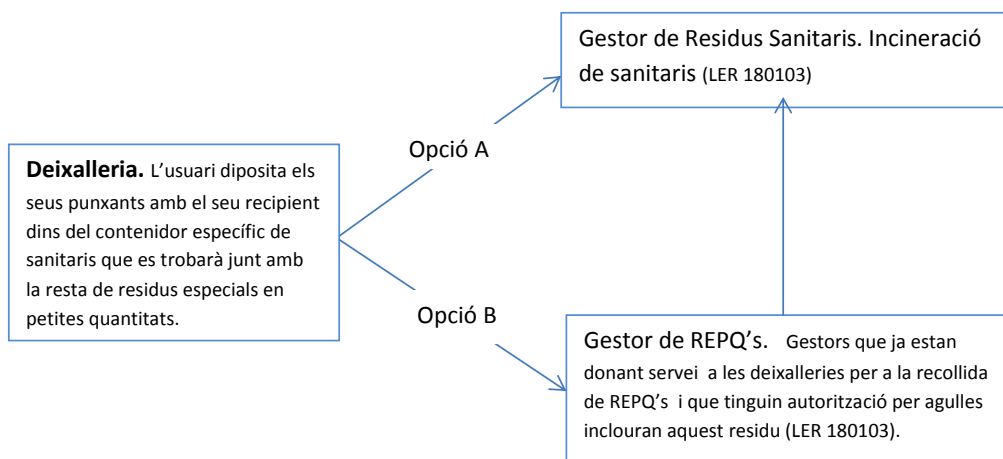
Gestor de Residus Sanitaris. Incineració de sanitaris (LER 180103)

Deixalleria. L'usuari diposita els seus punxants amb el seu recipient dins del contenidor específic de sanitaris que es trobarà junt amb la resta de residus especials en petites quantitats.

Opció A

Opció B

Gestor de REPQ's. Gestors que ja estan donant servei a les deixalleries per a la recollida de REPQ's i que tinguin autorització per agulles inclouran aquest residu (LER 180103).